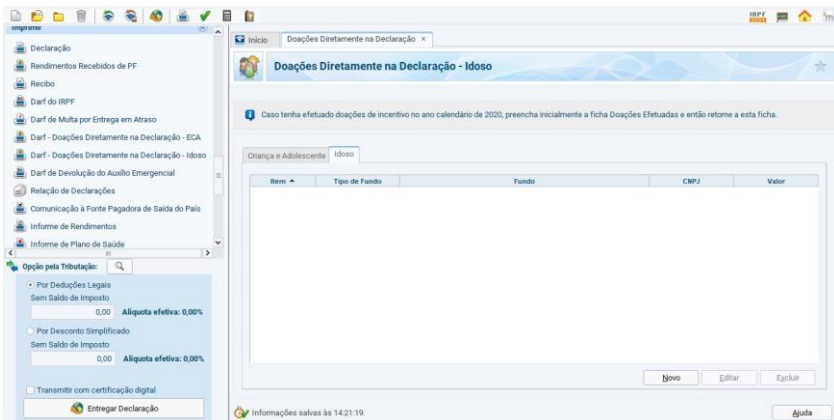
Imprimir

Declaração
Rendimentos Recebidos de PF
Recibo
Darf do IRPF
Darf de Multa por Entrega em Atraso
Darf - Doações Diretamente na Declaração - ECA
Darf - Doações Diretamente na Declaração - Idoso
Darf de Devolução do Auxílio Emergencial
Relação de Declarações
Comunicação à Fonte Pagadora de Saída do País
Informe de Rendimentos
Informe de Plano de Saúde

Opção pela Tributação:

Por Deduções Legais
Sem Saldo de Imposto
0,00 Alíquota efetiva: 0,00%

Por Desconto Simplificado
Sem Saldo de Imposto
0,00 Alíquota efetiva: 0,00%

Transmitir com certificação digital

Entregar Declaração

Início | Doações Diretamente na Declaração ×

Doações Diretamente na Declaração - Idoso

Caso tenha efetuado doações de incentivo no ano calendário de 2020, preencha inicialmente a ficha Doações Efetuadas e então retorne a esta ficha.

Criança e Adolescente | Idoso

| Item ▲ | Tipo de Fundo | Fundo | CNPJ | Valor |
|---|---|---|---|---|

Novo | Editar | Excluir

Informações salvas às 14:21:19.

Ajuda